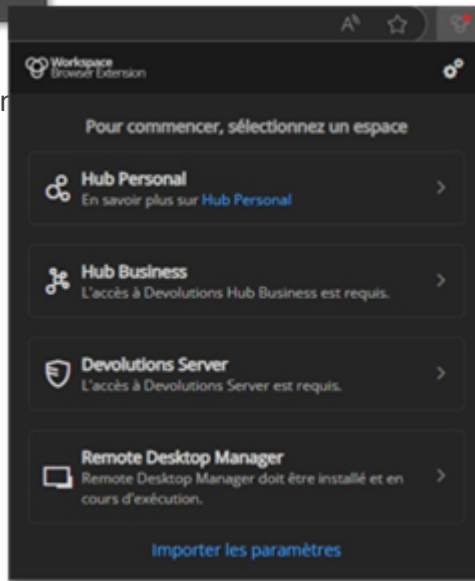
Workspace
Browser Extension

Pour commencer, sélectionnez un espace

Hub Personal
En savoir plus sur Hub Personal

Hub Business
L'accès à Devolutions Hub Business est requis.

Devolutions Server
L'accès à Devolutions Server est requis.

Remote Desktop Manager
Remote Desktop Manager doit être installé et en cours d'exécution.

Importer les paramètres